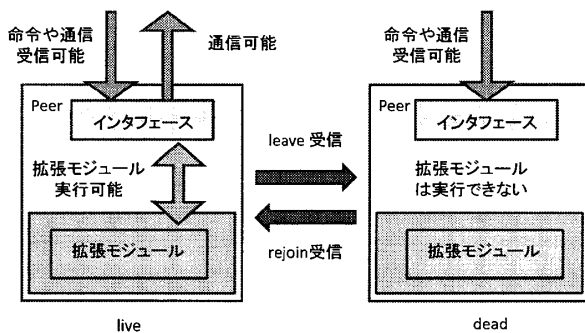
命令や通信受信可能

通信可能

Peer

インタフェース

拡張モジュール実行可能

拡張モジュール

live

leave 受信

rejoin受信

命令や通信受信可能

Peer

インタフェース

拡張モジュールは実行できない

拡張モジュール

dead